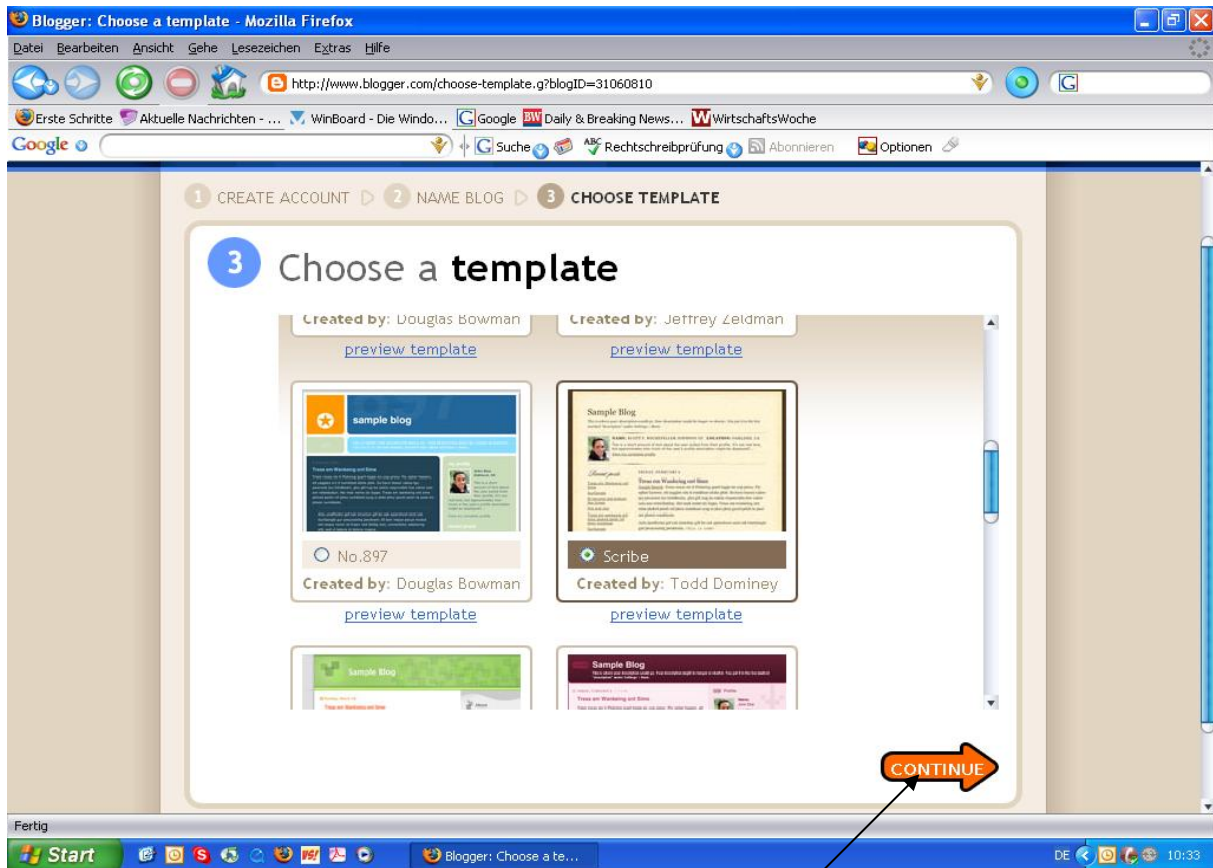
Blogger: Choose a template - Mozilla Firefox

Datei Bearbeiten Ansicht Gehe Lesezeichen Extras Hilfe

http://www.blogger.com/choose-template.g?blogID=31060810

Erste Schritte Aktuelle Nachrichten - ... WinBoard - Die Windo... Google Daily & Breaking News... WirtschaftsWoche

Google Suche Rechtschreibprüfung Abonnieren Optionen

1 CREATE ACCOUNT 2 NAME BLOG 3 CHOOSE TEMPLATE

3 Choose a template

Created by: Douglas Bowman
preview template

Created by: Jeffrey Zeldman
preview template

sample blog

No.897
Created by: Douglas Bowman
preview template

Sample Blog

Scribe
Created by: Todd Dominey
preview template

Sample Blog

Sample Blog

CONTINUE

Fertig

Start

Blogger: Choose a te...

DE 10:33